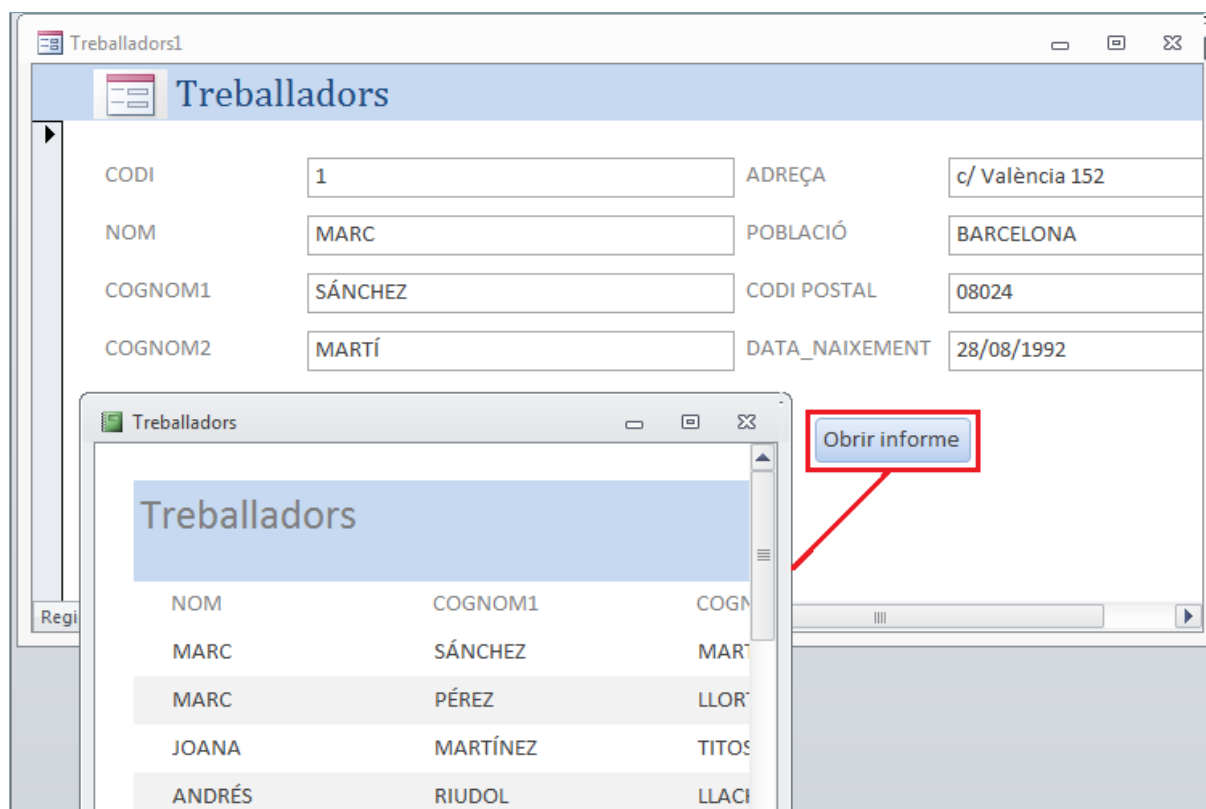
Treballadors1

Treballadors

CODI 1
NOM MARC
COGNOM1 SÁNCHEZ
COGNOM2 MARTÍ
ADREÇA c/ València 152
POBLACIÓ BARCELONA
CODI POSTAL 08024
DATA_NAIXEMENT 28/08/1992

Obrir informe

Regi

Treballadors

Treballadors

| NOM | COGNOM1 | COGN |
|---|---|---|
| MARC | SÁNCHEZ | MART |
| MARC | PÉREZ | LLORT |
| JOANA | MARTÍNEZ | TITOS |
| ANDRÉS | RIUDOL | LLACI |